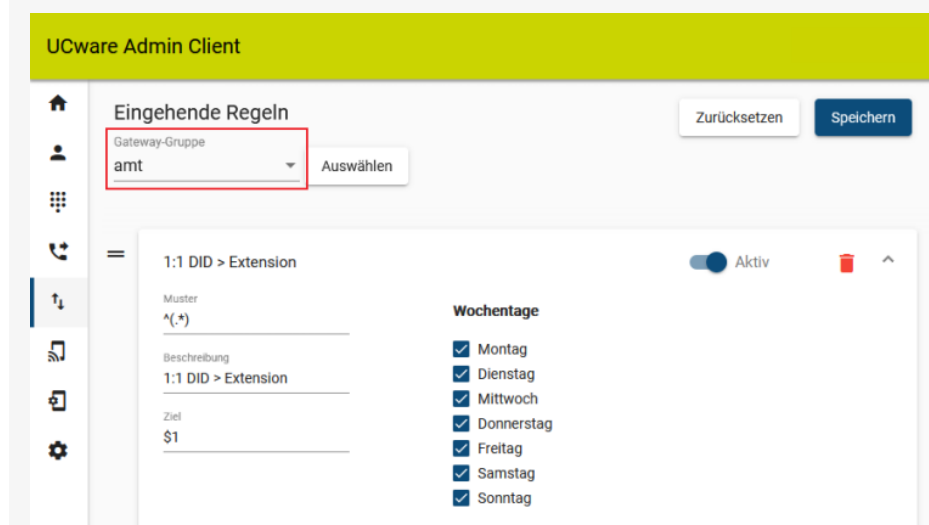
UCware Admin Client

Eingehende Regeln

Zurücksetzen

Speichern

Gateway-Gruppe

amt

Auswählen

1:1 DID > Extension

Aktiv

Muster

^(.*)

Beschreibung

1:1 DID > Extension

Ziel

$1

Wochentage

Montag

Dienstag

Mittwoch

Donnerstag

Freitag

Samstag

Sonntag